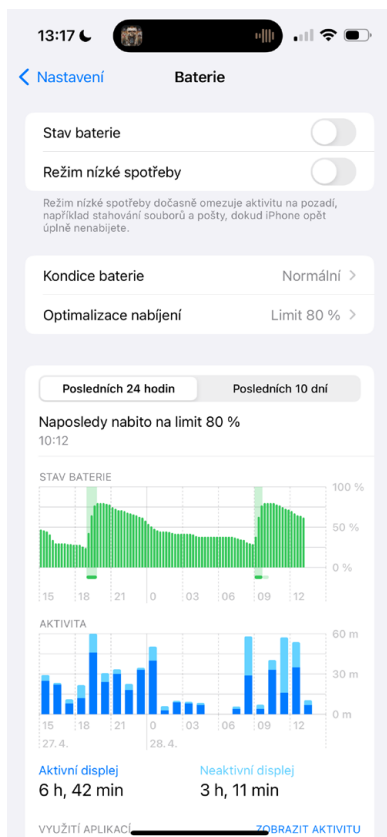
13:17

< Nastavení Baterie

Stav baterie

Režim nízké spotřeby

Režim nízké spotřeby dočasně omezuje aktivitu na pozadí, například stahování souborů a pošty, dokud iPhone opět úplně nenabijete.

Kondice baterie Normální >

Optimalizace nabíjení Limit 80 % >

Posledních 24 hodin Posledních 10 dní

Naposledy nabito na limit 80 %
10:12

STAV BATERIE

100 %
50 %
0 %

15 18 21 0 03 06 09 12

AKTIVITA

60 m
30 m
0 m

15 18 21 0 03 06 09 12
27. 4. 28. 4.

Aktivní displej
6 h, 42 min

Neaktivní displej
3 h, 11 min

VYUŽITÍ APLIKACÍ ZOBRAZIT AKTIVITU